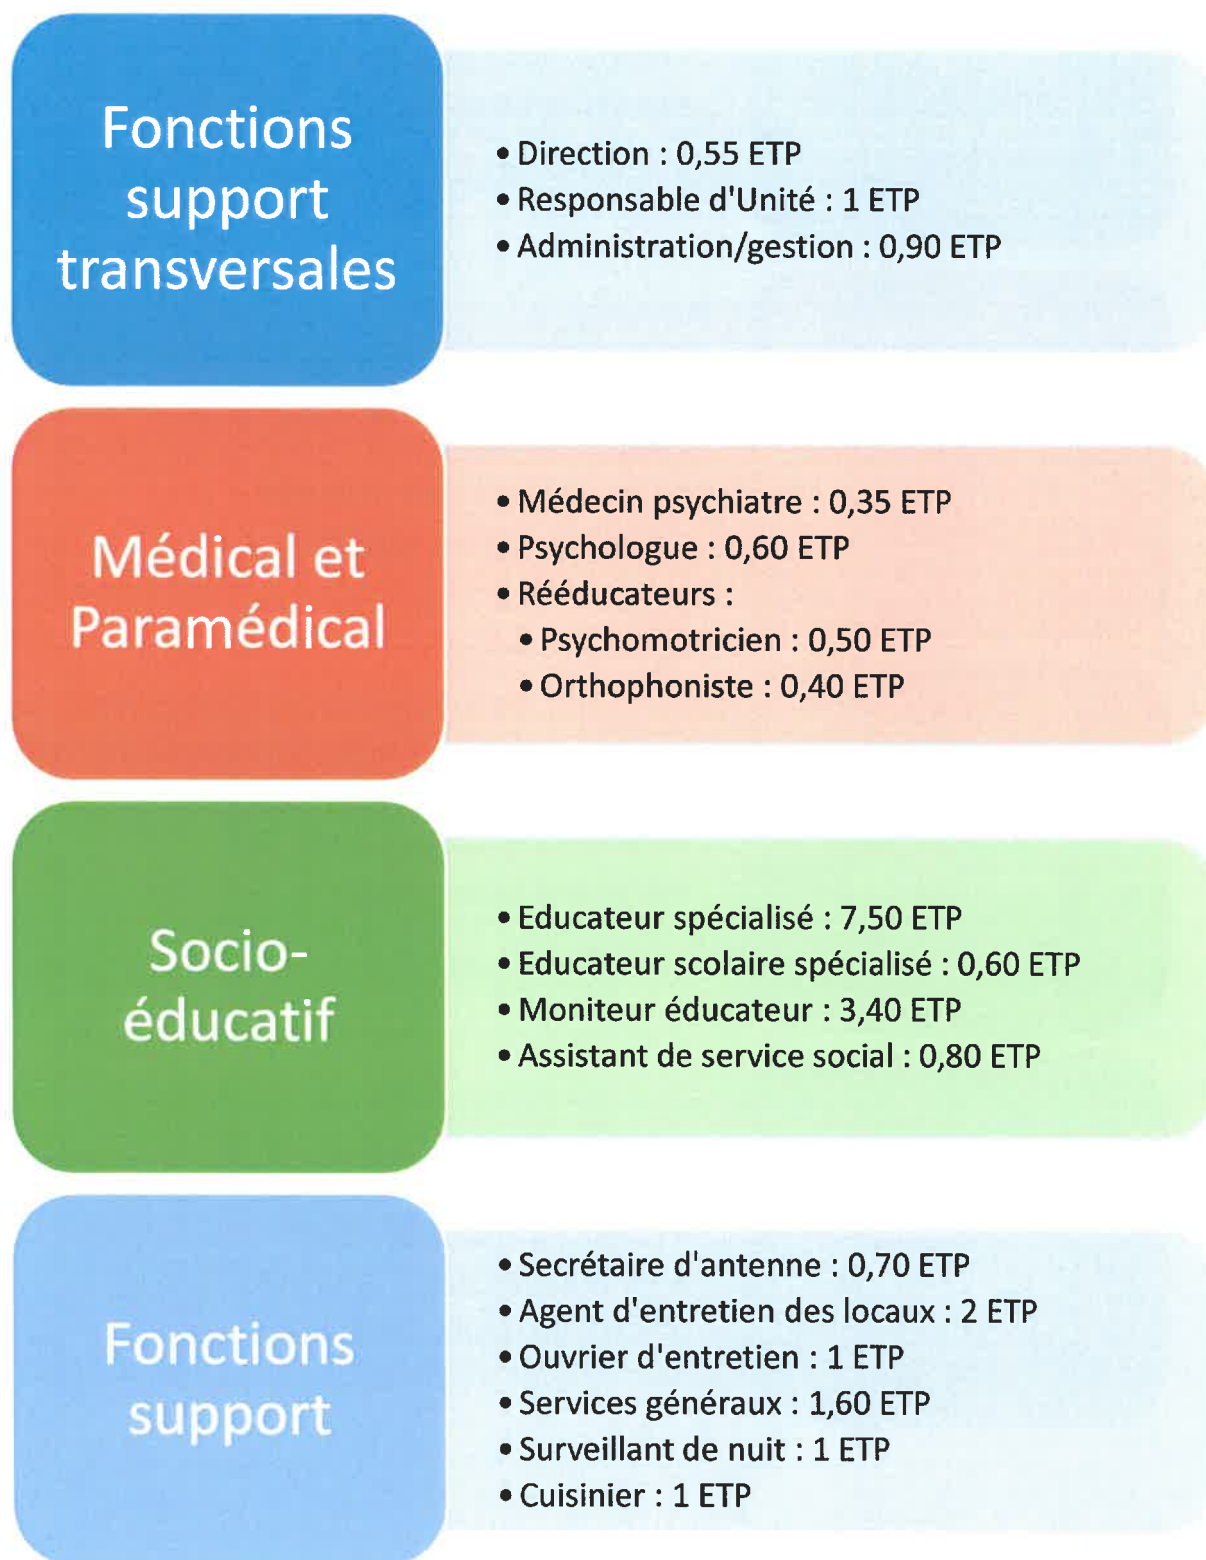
Fonctions support transversales

- Direction : 0,55 ETP
- Responsable d'Unité : 1 ETP
- Administration/gestion : 0,90 ETP

Médical et Paramédical

- Médecin psychiatre : 0,35 ETP
- Psychologue : 0,60 ETP
- Rééducateurs :
  - Psychomotricien : 0,50 ETP
  - Orthophoniste : 0,40 ETP

Socio-éducatif

- Educateur spécialisé : 7,50 ETP
- Educateur scolaire spécialisé : 0,60 ETP
- Moniteur éducateur : 3,40 ETP
- Assistant de service social : 0,80 ETP

Fonctions support

- Secrétaire d'antenne : 0,70 ETP
- Agent d'entretien des locaux : 2 ETP
- Ouvrier d'entretien : 1 ETP
- Services généraux : 1,60 ETP
- Surveillant de nuit : 1 ETP
- Cuisinier : 1 ETP